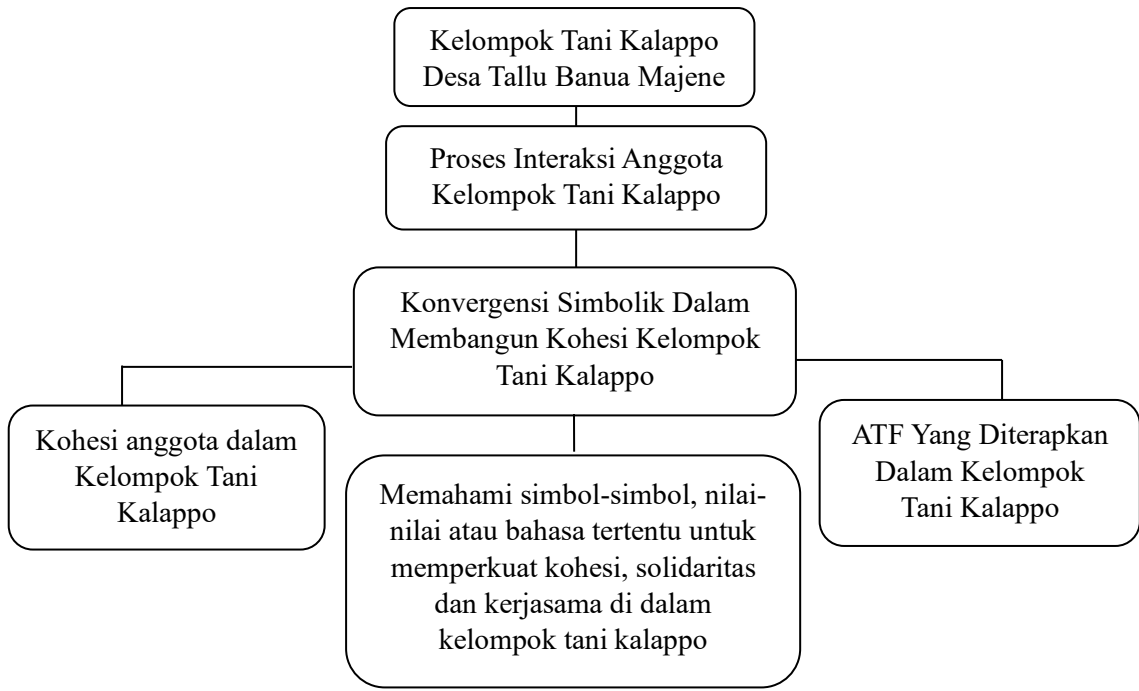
Kelompok Tani Kalappo Desa Tallu Banua Majene

Proses Interaksi Anggota Kelompok Tani Kalappo

Konvergensi Simbolik Dalam Membangun Kohesi Kelompok Tani Kalappo

Kohesi anggota dalam Kelompok Tani Kalappo

Memahami simbol-simbol, nilai-nilai atau bahasa tertentu untuk memperkuat kohesi, solidaritas dan kerjasama di dalam kelompok tani kalappo

ATF Yang Diterapkan Dalam Kelompok Tani Kalappo